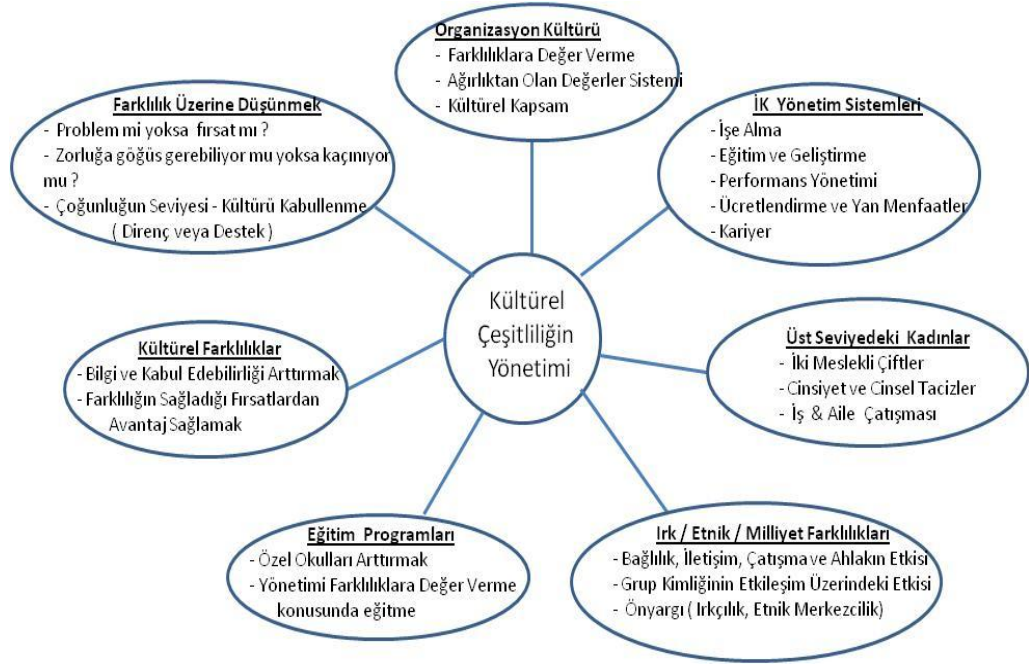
Organizasyon Kültürü
- Farklılıklara Değer Verme
- Ağırlıktan Olan Değerler Sistemi
- Kültürel Kapsam

Farklılık Üzerine Düşünmek
- Problem mi yoksa fırsat mı ?
- Zorluğa göğüs gerebiliyor mu yoksa kaçınıyor mu ?
- Çoğunluğun Seviyesi - Kültürü Kabullenme ( Direnç veya Destek )

İK Yönetim Sistemleri
- İşe Alma
- Eğitim ve Geliştirme
- Performans Yönetimi
- Ücretlendirme ve Yan Menfaatler
- Kariyer

Kültürel Çeşitliliğin Yönetimi

Kültürel Farklılıklar
- Bilgi ve Kabul Edebilirliği Arttırmak
- Farklılığın Sağladığı Fırsatlardan Avantaj Sağlamak

Üst Seviyedeki Kadınlar
- İki Meslekli Çiftler
- Cinsiyet ve Cinsel Tacizler
- İş & Aile Çatışması

Eğitim Programları
- Özel Okulları Arttırmak
- Yönetimi Farklılıklara Değer Verme konusunda eğitme

Irk / Etnik / Milliyet Farklılıkları
- Bağlılık, İletişim, Çatışma ve Ahlakın Etkisi
- Grup Kimliğinin Etkileşim Üzerindeki Etkisi
- Önyargı ( Irkçılık, Etnik Merkezcilik)